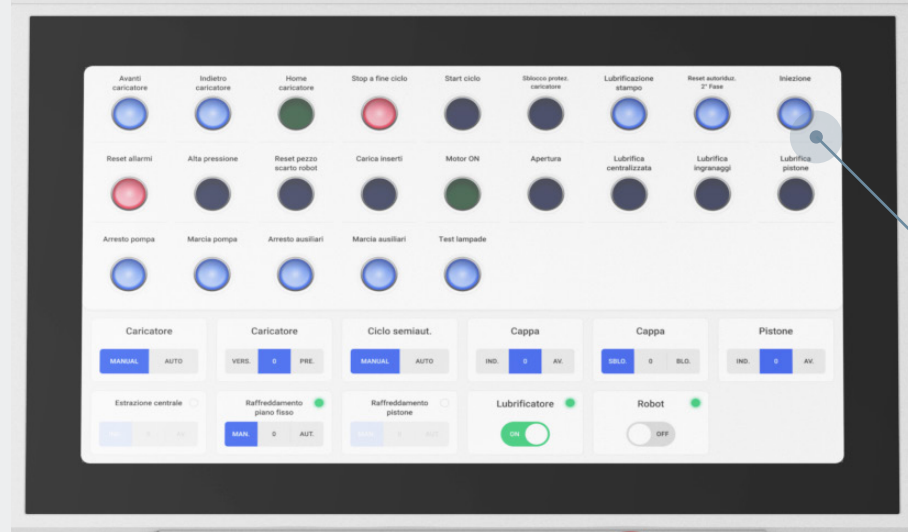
Avanti caricatore
Indietro caricatore
Home caricatore
Stop a fine ciclo
Start ciclo
Sblocco protez. caricatore
Lubrificazione stampo
Reset autoriduz. 2° Fase
Iniezione

Reset allarmi
Alta pressione
Reset pezzo scarto robot
Carica inserti
Motor ON
Apertura
Lubrifica centralizzata
Lubrifica ingranaggi
Lubrifica pistone

Arresto pompa
Marcia pompa
Arresto ausiliari
Marcia ausiliari
Test lampade

Caricatore
MANUAL AUTO

Caricatore
VERS. 0 PRE.

Ciclo semiaut.
MANUAL AUTO

Cappa
IND. 0 AV.

Cappa
SBLO. 0 BLO.

Pistone
IND. 0 AV.

Estrazione centrale
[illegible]

Raffreddamento piano fisso
MAN. 0 AUT.

Raffreddamento pistone
MAN. 0 AUT.

Lubrificatore
ON

Robot
OFF